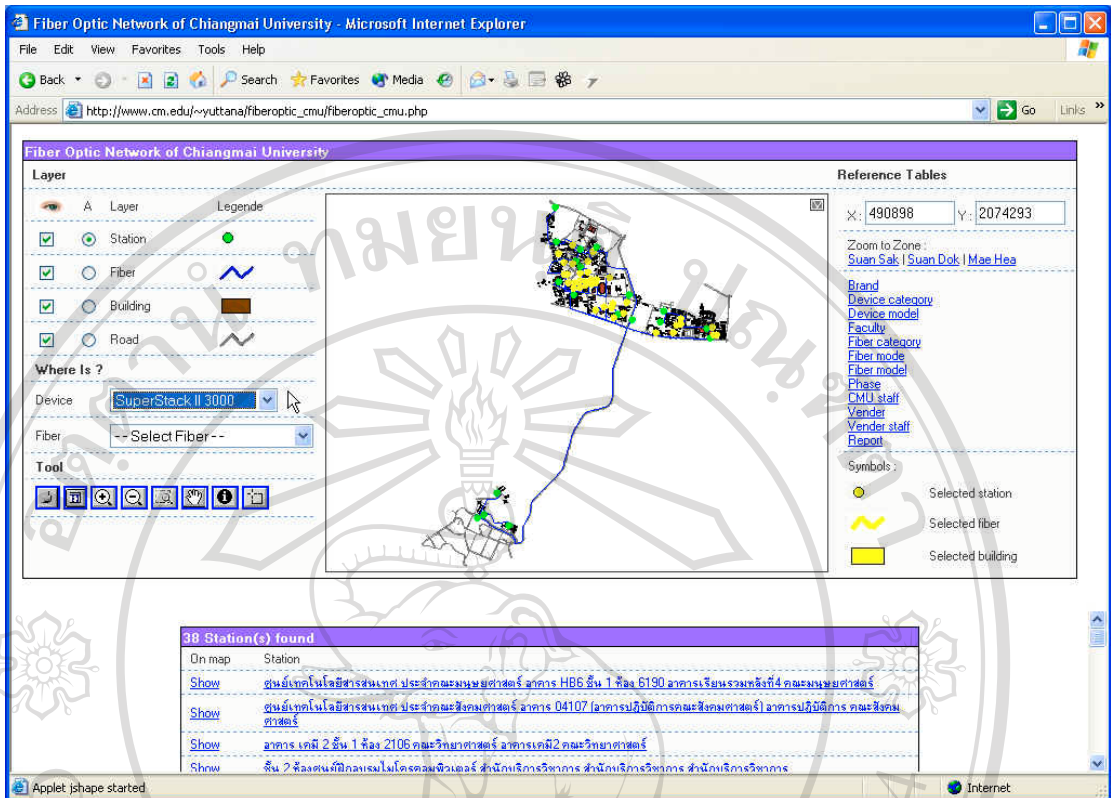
Fiber Optic Network of Chiangmai University - Microsoft Internet Explorer

File Edit View Favorites Tools Help

Back Search Favorites Media

Address http://www.cm.edu/~yuttana/fiberoptic_cmu/fiberoptic_cmu.php Go Links

Fiber Optic Network of Chiangmai University

Layer

| | A | Layer | Legende |
|---|---|---|---|
| | | Station | |
| | | Fiber | |
| | | Building | |
| | | Road | |

Where Is ?

Device SuperStack II 3000

Fiber --Select Fiber--

Tool

Reference Tables

X: 490898 Y: 2074293

Zoom to Zone :
Suan Sak | Suan Dok | Mae Hea

Brand
Device category
Device model
Faculty
Fiber category
Fiber mode
Fiber model
Phase
CMU staff
Vender
Vender staff
Report

Symbols :
Selected station
Selected fiber
Selected building

38 Station(s) found

| On map | Station |
|---|---|
| Show | ศูนย์เทคโนโลยีสารสนเทศ ประจำคณะมนุษยศาสตร์ อาคาร HB6 ชั้น 1 ห้อง 6190 อาคารเรียนรวมหลังที่4 คณะมนุษยศาสตร์ |
| Show | ศูนย์เทคโนโลยีสารสนเทศ ประจำคณะสังคมศาสตร์ อาคาร 04107 [อาคารปฏิบัติการคณะสังคมศาสตร์] อาคารปฏิบัติการ คณะสังคมศาสตร์ |
| Show | อาคาร เคมี 2 ชั้น 1 ห้อง 2106 คณะวิทยาศาสตร์ อาคารเคมี2 คณะวิทยาศาสตร์ |
| Show | ชั้น 2 ห้องศูนย์ฝึกอบรมไมโครคอมพิวเตอร์ สำนักบริการวิชาการ สำนักบริการวิชาการ สำนักบริการวิชาการ |

Applet jshape started Internet